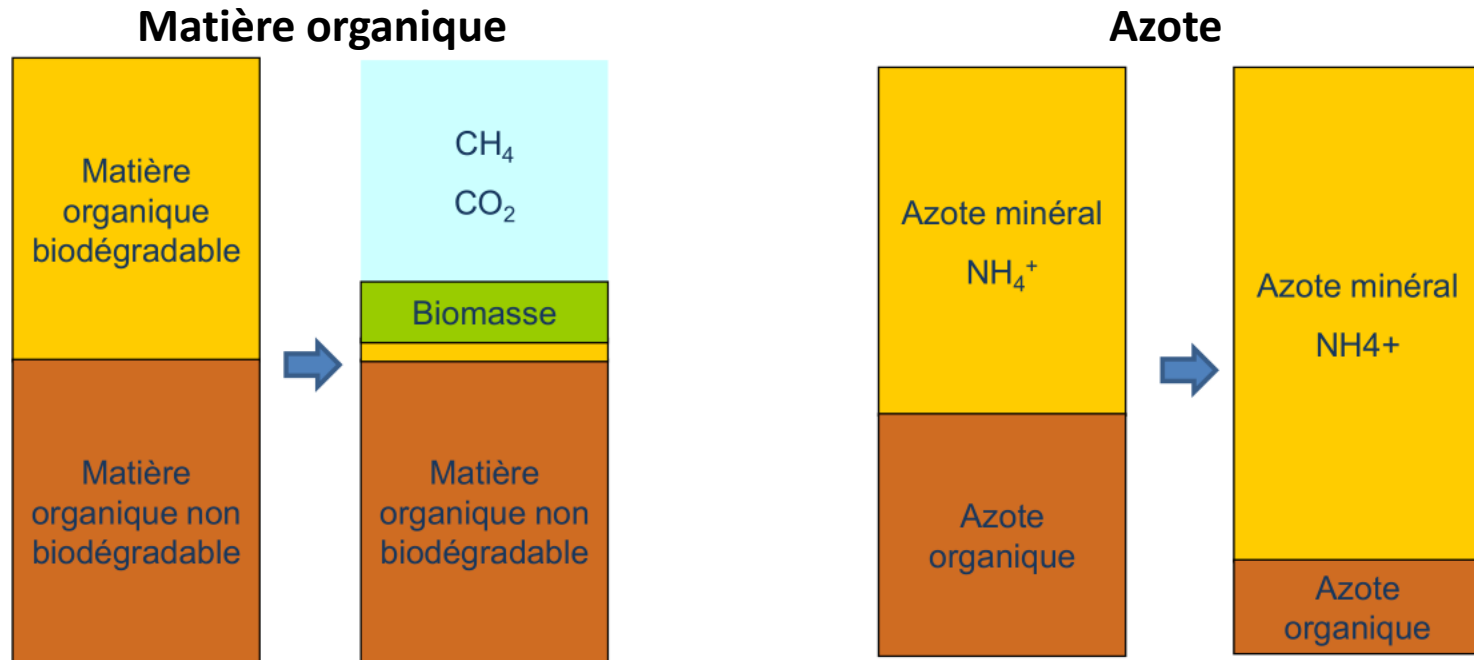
Matière organique

Matière organique biodégradable

Matière organique non biodégradable

$CH_4$

$CO_2$

Biomasse

Matière organique non biodégradable

Azote

Azote minéral

$NH_4^+$

Azote organique

Azote minéral

NH4+

Azote organique